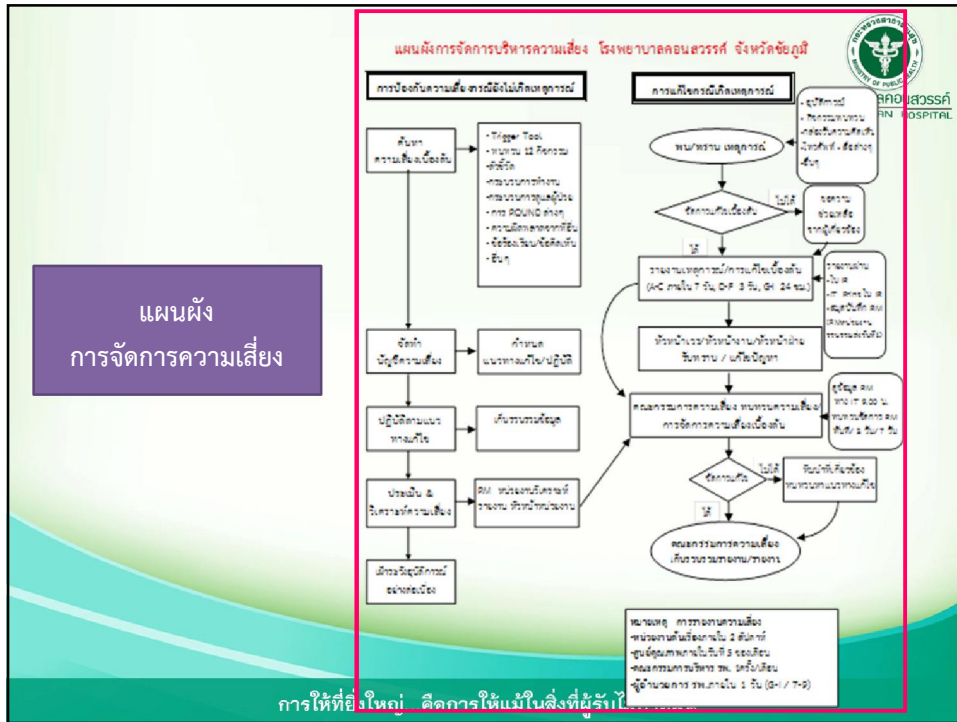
แผนผังการจัดการบริหารความเสี่ยง โรงพยาบาลคอนสวรรค์ จังหวัดชัยภูมิ

การป้องกันความเสี่ยงกรณียังไม่เกิดเหตุการณ์

การแก้ไขกรณีเกิดเหตุการณ์

ค้นหาความเสี่ยงเบื้องต้น

- Trigger Tool
- ทบทวน 12 กิจกรรม
- ตัวชี้วัด
- กระบวนการทำงาน
- กระบวนการดูแลผู้ป่วย
- การ ROUND ต่างๆ
- ความผิดพลาดจากที่อื่น
- ข้อร้องเรียน/ข้อคิดเห็น
- อื่นๆ

จัดทำบัญชีความเสี่ยง

กำหนดแนวทางแก้ไข/ปฏิบัติ

ปฏิบัติตามแนวทางแก้ไข

เก็บรวบรวมข้อมูล

ประเมิน & วิเคราะห์ความเสี่ยง

RM หน่วยงานวิเคราะห์รายงาน หัวหน้าหน่วยงาน

เฝ้าระวังอุบัติการณ์อย่างต่อเนื่อง

พบ/ทราบ เหตุการณ์

- อุบัติการณ์
- กิจกรรมทบทวน
- ข้อร้องเรียน/ความคิดเห็น
- ทางโทรศัพท์ - สื่อต่างๆ
- อื่นๆ

จัดการแก้ไขเบื้องต้น

ไม่ได้

ขอความช่วยเหลือจากผู้เกี่ยวข้อง

ได้

รายงานเหตุการณ์/การแก้ไขเบื้องต้น (A-C ภายใน 7 วัน, D-F 3 วัน, GH 24 ชม.)

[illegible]

หัวหน้าเวร/หัวหน้างาน/หัวหน้าฝ่ายรับทราบ / แก้ไขปัญหา

คณะกรรมการความเสี่ยง ทบทวนความเสี่ยง & การจัดการความเสี่ยงเบื้องต้น

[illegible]

จัดการได้

ไม่ได้

ได้

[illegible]

คณะกรรมการความเสี่ยงเก็บรวบรวมรายงาน/รายงาน

หมายเหตุ การรายงานความเสี่ยง
-หน่วยงานต้นเรื่องภายใน 2 สัปดาห์
-ศูนย์คุณภาพภายในวันที่ 5 ของเดือน
-คณะกรรมการบริหาร รพ. 1ครั้ง/เดือน
-ผู้อำนวยการ รพ.ภายใน 1 วัน (G-I / 7-9)

คอนสวรรค์
HOSPITAL

MINISTRY OF PUBLIC HEALTH

แผนผัง
การจัดการความเสี่ยง

การให้ที่ยิ่งใหญ่ คือการให้แม้ในสิ่งที่ผู้รับไ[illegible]